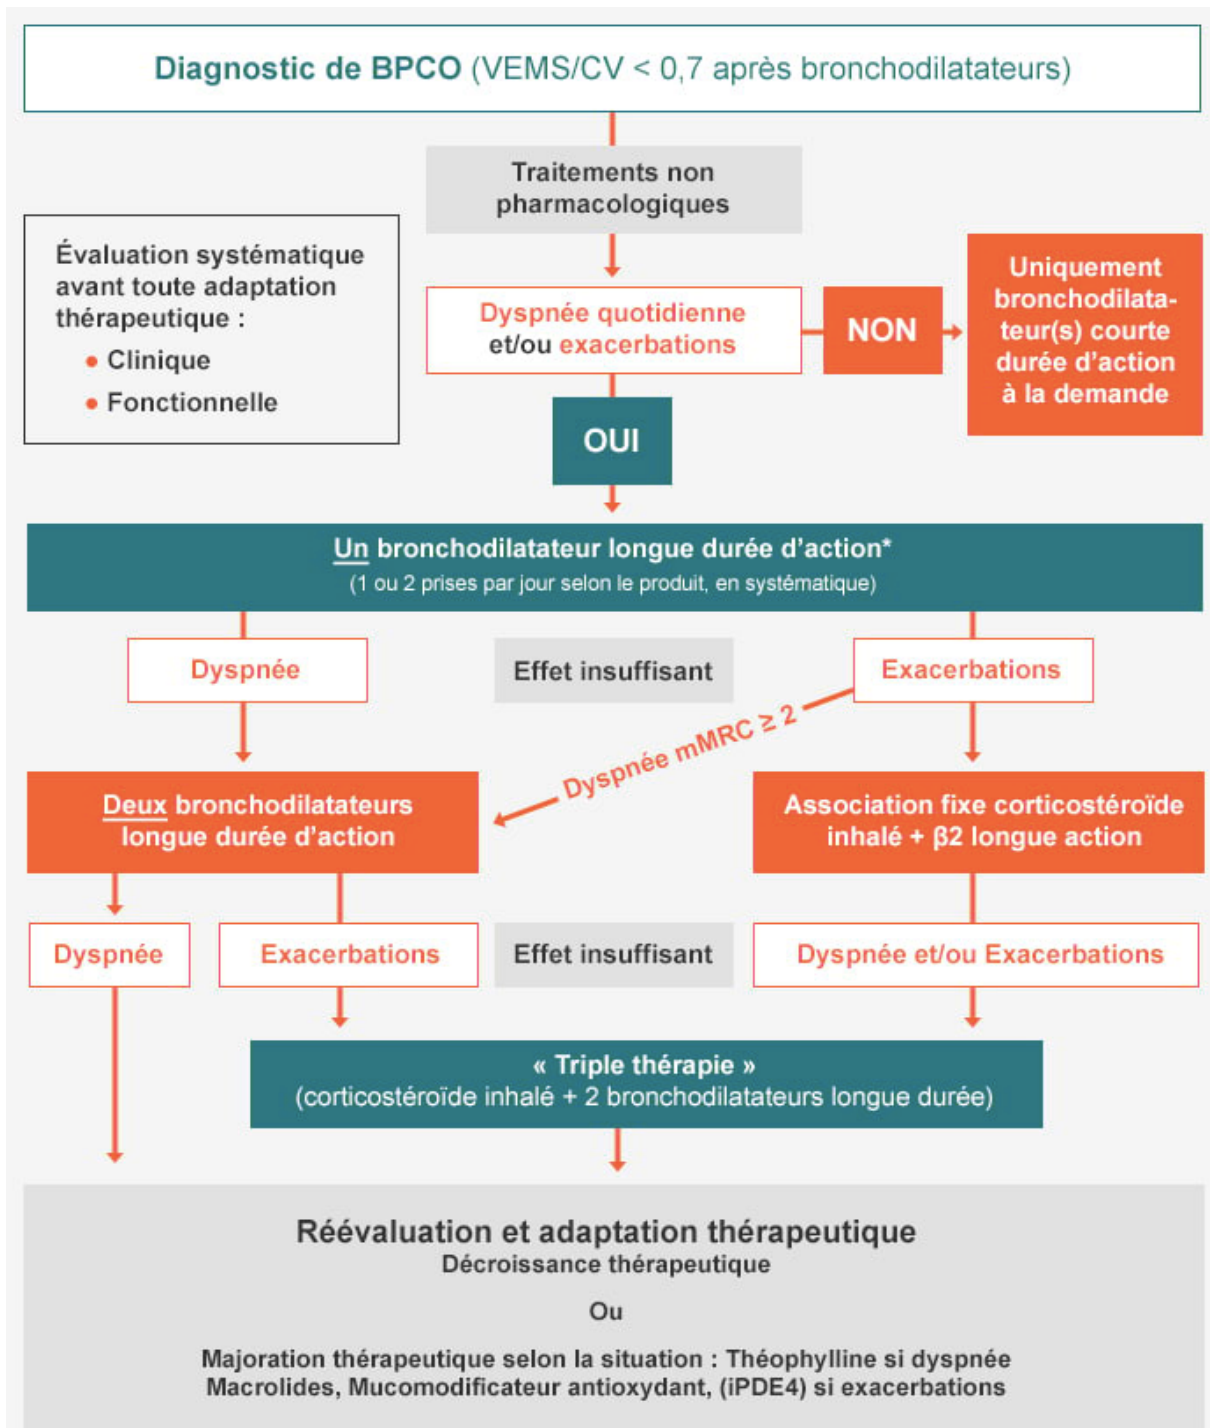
Diagnostic de BPCO (VEMS/CV < 0,7 après bronchodilatateurs)

Traitements non pharmacologiques

Évaluation systématique avant toute adaptation thérapeutique :
• Clinique
• Fonctionnelle

Dyspnée quotidienne et/ou exacerbations

NON

Uniquement bronchodilatateur(s) courte durée d'action à la demande

OUI

Un bronchodilatateur longue durée d'action*
(1 ou 2 prises par jour selon le produit, en systématique)

Dyspnée

Effet insuffisant

Exacerbations

Dyspnée mMRC $\geq 2$

Deux bronchodilatateurs longue durée d'action

Association fixe corticostéroïde inhalé + β2 longue action

Dyspnée

Exacerbations

Effet insuffisant

Dyspnée et/ou Exacerbations

« Triple thérapie »
(corticostéroïde inhalé + 2 bronchodilatateurs longue durée)

Réévaluation et adaptation thérapeutique
Décroissance thérapeutique

Ou

Majoration thérapeutique selon la situation : Théophylline si dyspnée
Macrolides, Mucomodificateur antioxydant, (iPDE4) si exacerbations